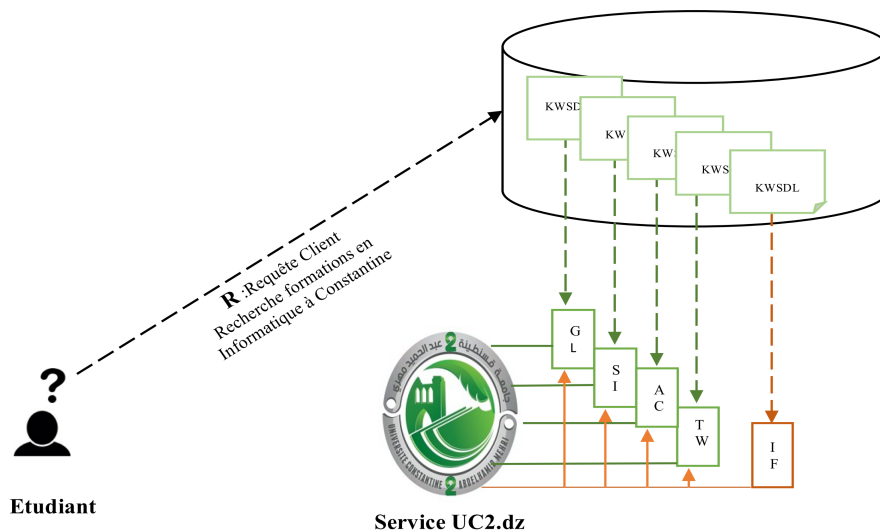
KWSDL

KWS

KWS

KWS

KWSDL

R :Requête Client
Recherche formations en
Informatique à Constantine

?

GL

SI

AC

TW

IF

UNIVERSITE CONSTANTINE 2 ABDELHAMID MEHRI

جامعة قسنطينة 2 عبد الحميد مهري

Etudiant

Service UC2.dz